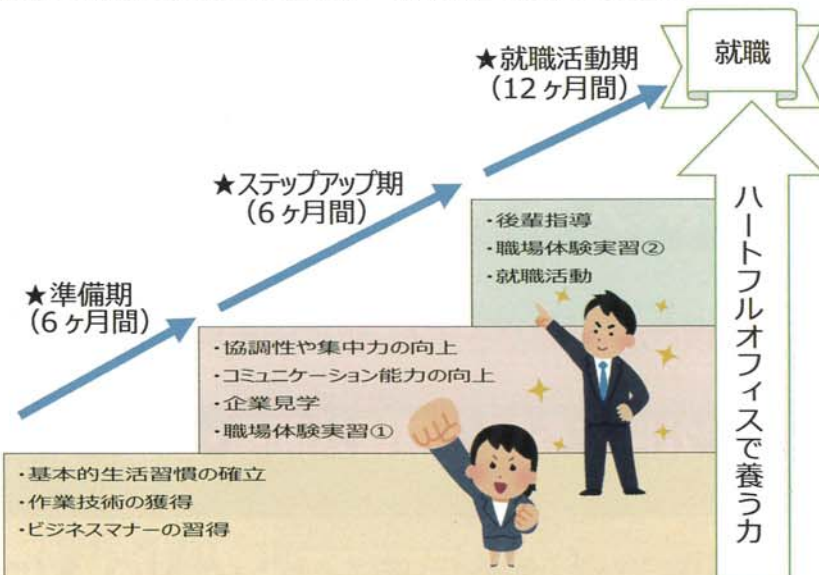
就職

★就職活動期
（12ヶ月間）

★ステップアップ期
（6ヶ月間）

★準備期
（6ヶ月間）

・後輩指導
・職場体験実習②
・就職活動

・協調性や集中力の向上
・コミュニケーション能力の向上
・企業見学
・職場体験実習①

・基本的生活習慣の確立
・作業技術の獲得
・ビジネスマナーの習得

ハートフルオフィスで養う力